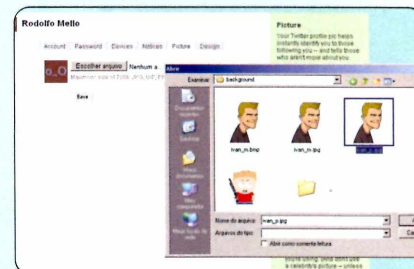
Rodolfo Mello

Account Password Devices Notices Picture Design

Escolher arquivo Nenhum a

Maximum size of 700k JPG, GIF, PNG

Save

Picture

Your Twitter profile pic helps instantly identify you to those following you -- and tells those who aren't more about you.

Abrir

Examinar: background

Documentos recentes

Desktop

Meus documentos

Meu computador

Meus locais de rede

ivan_m.bmp

ivan_m.jpg

Nome do arquivo: ivan_p.jpg

Arquivos do tipo:

Abrir como somente leitura

a celebrity's picture -- unless